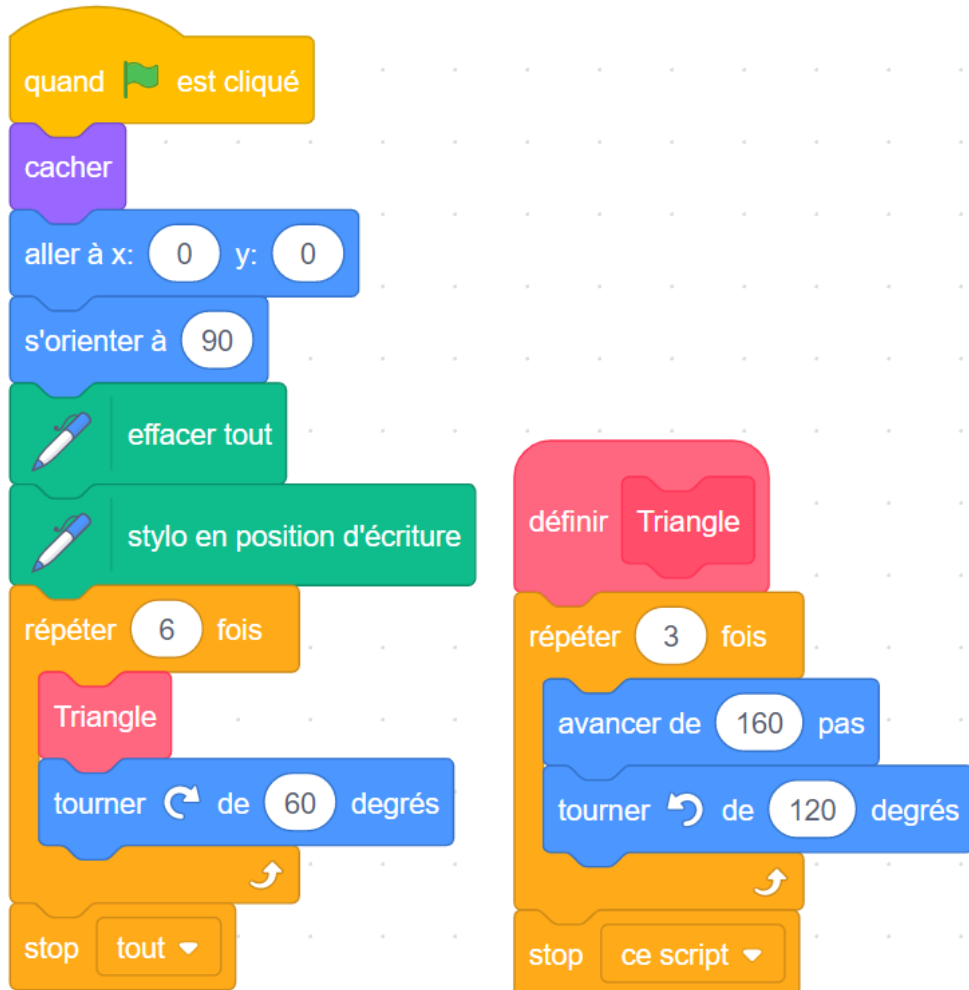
quand est cliqué
cacher
aller à x: 0 y: 0
s'orienter à 90
effacer tout
stylo en position d'écriture
répéter 6 fois
Triangle
tourner de 60 degrés
stop tout

définir Triangle
répéter 3 fois
avancer de 160 pas
tourner de 120 degrés
stop ce script